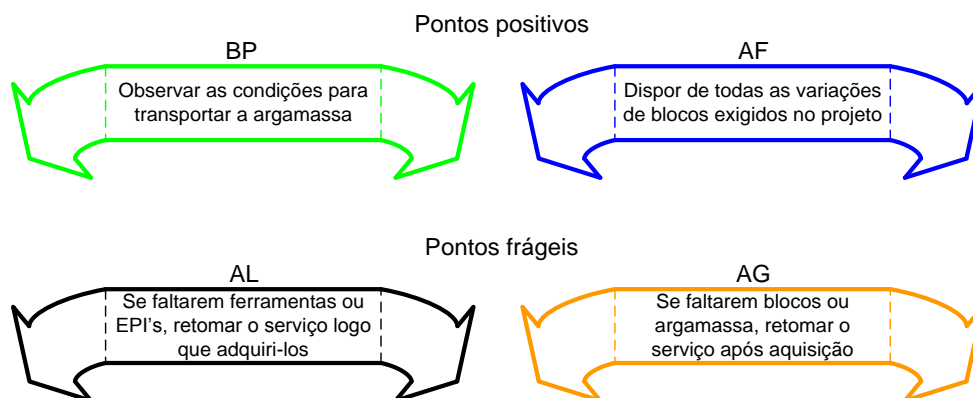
Pontos positivos

BP

Observar as condições para transportar a argamassa

AF

Dispor de todas as variações de blocos exigidos no projeto

Pontos frágeis

AL

Se faltarem ferramentas ou EPI's, retomar o serviço logo que adquiri-los

AG

Se faltarem blocos ou argamassa, retomar o serviço após aquisição